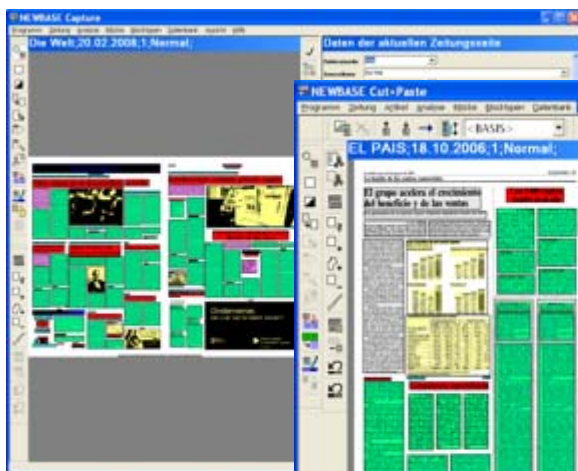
NEWBASE Capture

Programm Zeitung Analyse Blöcke Blockfugen Datenbank Ansicht Hilfe

Die Welt;20.02.2006;1;Normal;

Daten der aktuellen Zeitungsseite

NEWBASE Cut+Paste

Programm Zeitung Artikel Analyse Blöcke Blockfugen Datenbank

<BASIS>

EL PAIS;18.10.2006;1;Normal;

El grupo acelera el crecimiento del beneficio y de las ventas